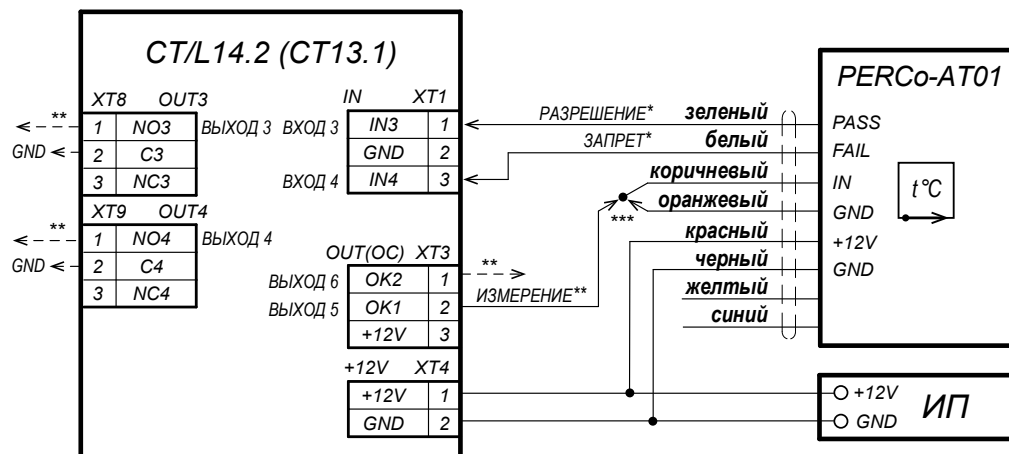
CT/L14.2 (CT13.1)

XT8 OUT3

| 1 | NO3 |
|---|---|
| 2 | C3 |
| 3 | NC3 |

** GND ВЫХОД 3

XT9 OUT4

| 1 | NO4 |
|---|---|
| 2 | C4 |
| 3 | NC4 |

** GND ВЫХОД 4

IN XT1

| IN3 | 1 |
|---|---|
| GND | 2 |
| IN4 | 3 |

ВХОД 3 ВХОД 4

OUT(OC) XT3

| OK2 | 1 |
|---|---|
| OK1 | 2 |
| +12V | 3 |

ВЫХОД 6 ВЫХОД 5 ** ИЗМЕРЕНИЕ**

+12V XT4

| +12V | 1 |
|---|---|
| GND | 2 |

РАЗРЕШЕНИЕ* ЗАПРЕТ* ***

зеленый
белый
коричневый
оранжевый
красный
черный
желтый
синий

PERCo-AT01
PASS
FAIL
IN
GND
+12V
GND
t°C

+12V
GND
ИП